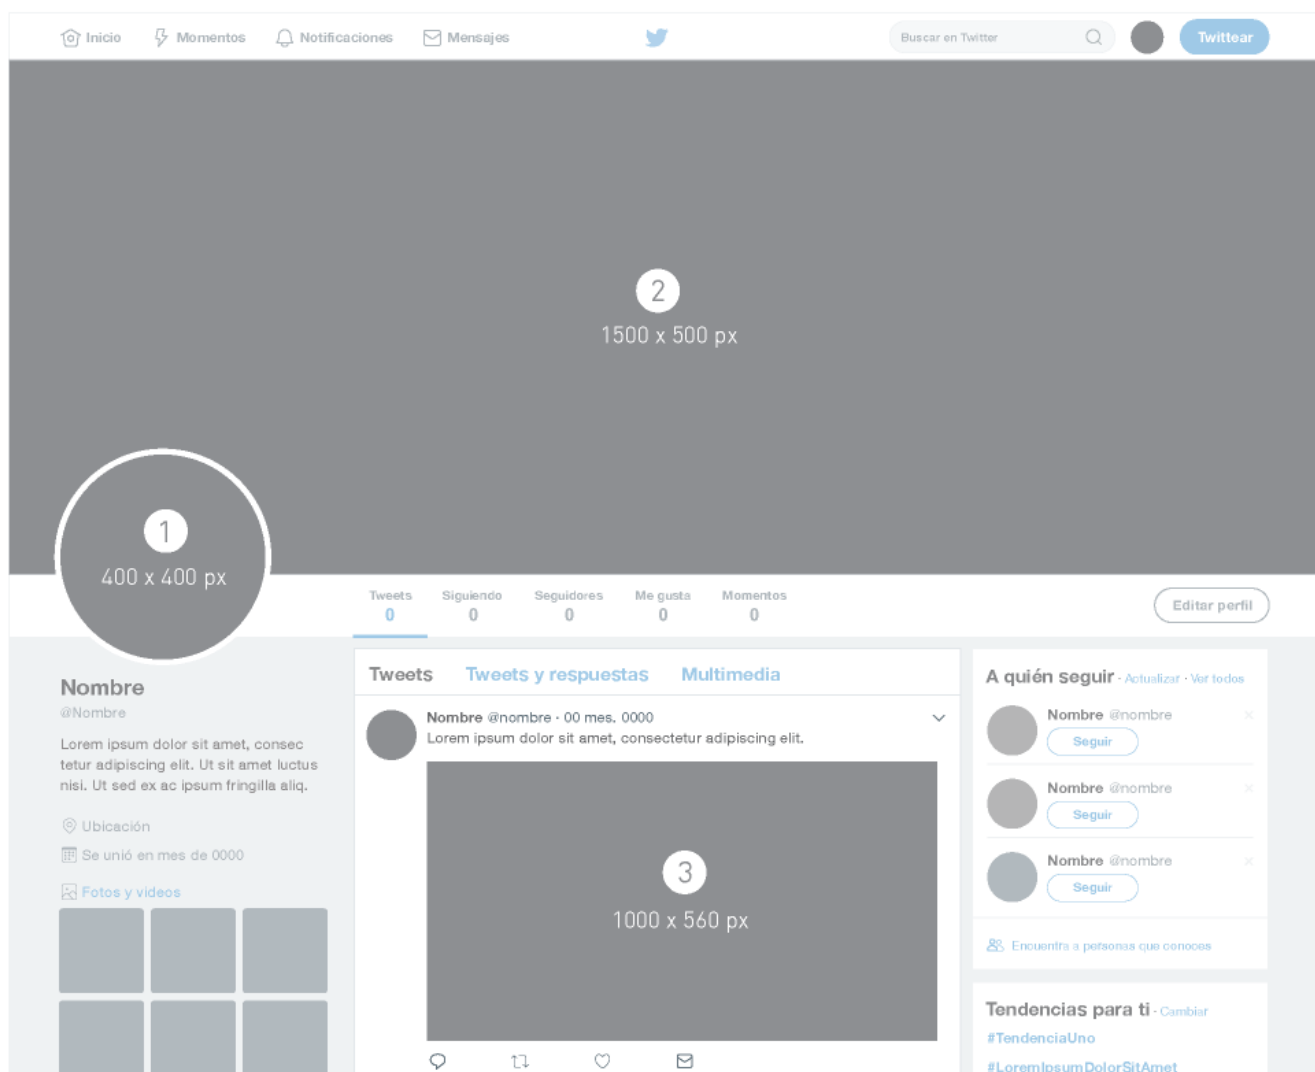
Inicio Momentos Notificaciones Mensajes

Buscar en Twitter

Twittear

2
1500 x 500 px

1
400 x 400 px

Tweets
0

Siguiendo
0

Seguidores
0

Me gusta
0

Momentos
0

Editar perfil

Nombre
@Nombre

Lorem ipsum dolor sit amet, consectetur adipiscing elit. Ut sit amet luctus nisi. Ut sed ex ac ipsum fringilla aliq.

Ubicación

Se unió en mes de 0000

Fotos y videos

Tweets Tweets y respuestas Multimedia

Nombre @nombre · 00 mes. 0000
Lorem ipsum dolor sit amet, consectetur adipiscing elit.

3
1000 x 560 px

A quién seguir · Actualizar · Ver todos

Nombre @nombre
Seguir

Nombre @nombre
Seguir

Nombre @nombre
Seguir

Encuentra a personas que conoces

Tendencias para ti · Cambiar
#TendenciaUno
#LoremIpsumDolorSitAmet